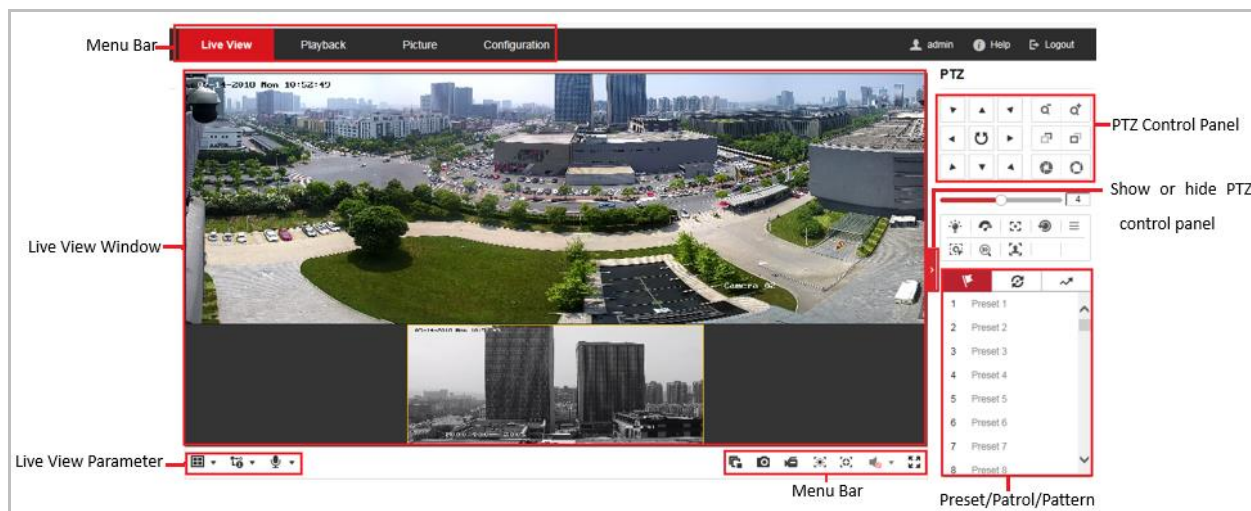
Menu Bar

Live View
Playback
Picture
Configuration

admin
Help
Logout

PTZ

PTZ Control Panel

Show or hide PTZ control panel

Live View Window

-2010 Mon 10:52:49

Camera 02

4

1 Preset 1
2 Preset 2
3 Preset 3
4 Preset 4
5 Preset 5
6 Preset 6
7 Preset 7
8 Preset 8

Live View Parameter

Menu Bar

Preset/Patrol/Pattern